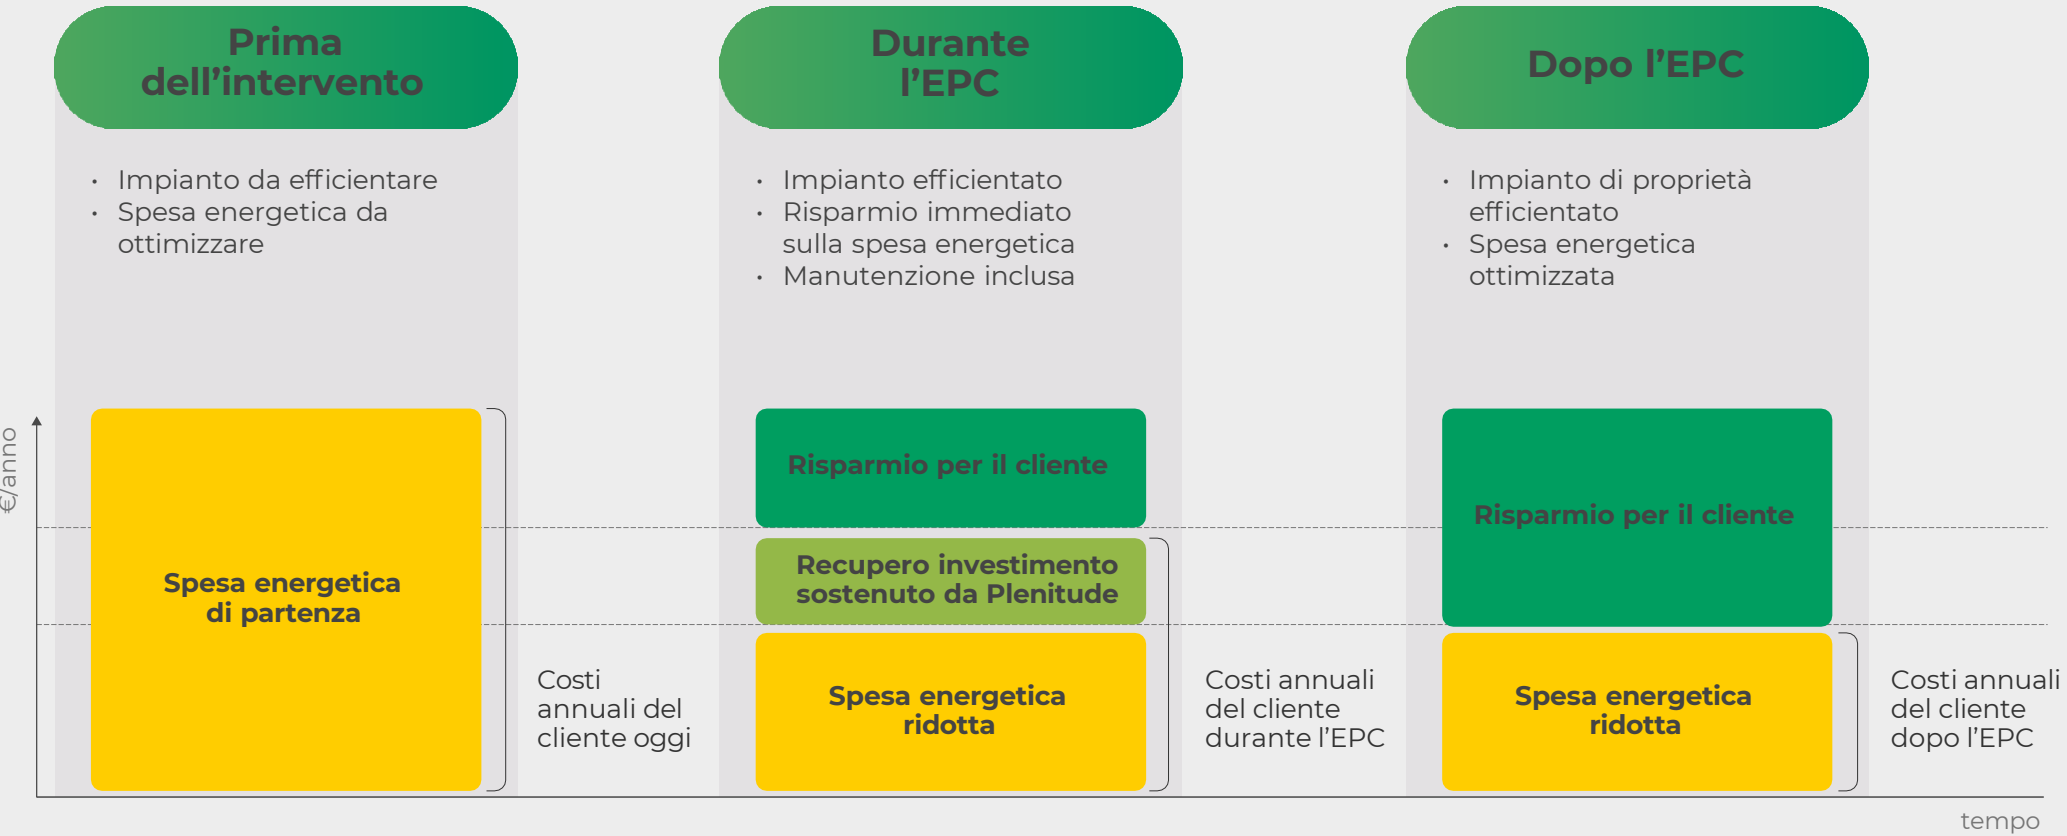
Prima dell’intervento

- Impianto da efficientare
- Spesa energetica da ottimizzare

Durante l’EPC

- Impianto efficientato
- Risparmio immediato sulla spesa energetica
- Manutenzione inclusa

Dopo l’EPC

- Impianto di proprietà efficientato
- Spesa energetica ottimizzata

€/anno

Spesa energetica di partenza

Costi annuali del cliente oggi

Risparmio per il cliente

Recupero investimento sostenuto da Plenitude

Spesa energetica ridotta

Costi annuali del cliente durante l’EPC

Risparmio per il cliente

Spesa energetica ridotta

Costi annuali del cliente dopo l’EPC

tempo